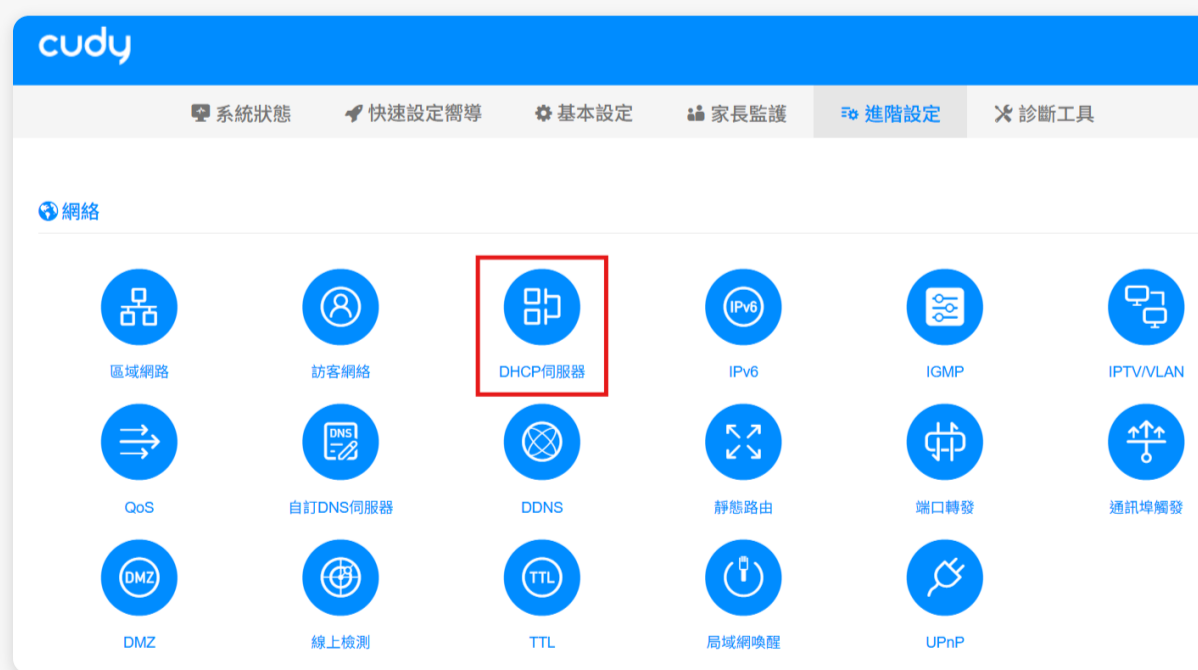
cudy

系統狀態 快速設定嚮導 基本設定 家長監護 進階設定 診斷工具

網絡

區域網路
訪客網絡
DHCP伺服器
IPv6
IGMP
IPTV/VLAN
QoS
自訂DNS伺服器
DDNS
靜態路由
端口轉發
通訊埠觸發
DMZ
線上檢測
TTL
局域網喚醒
UPnP

IPv6
DNS
DMZ
TTL